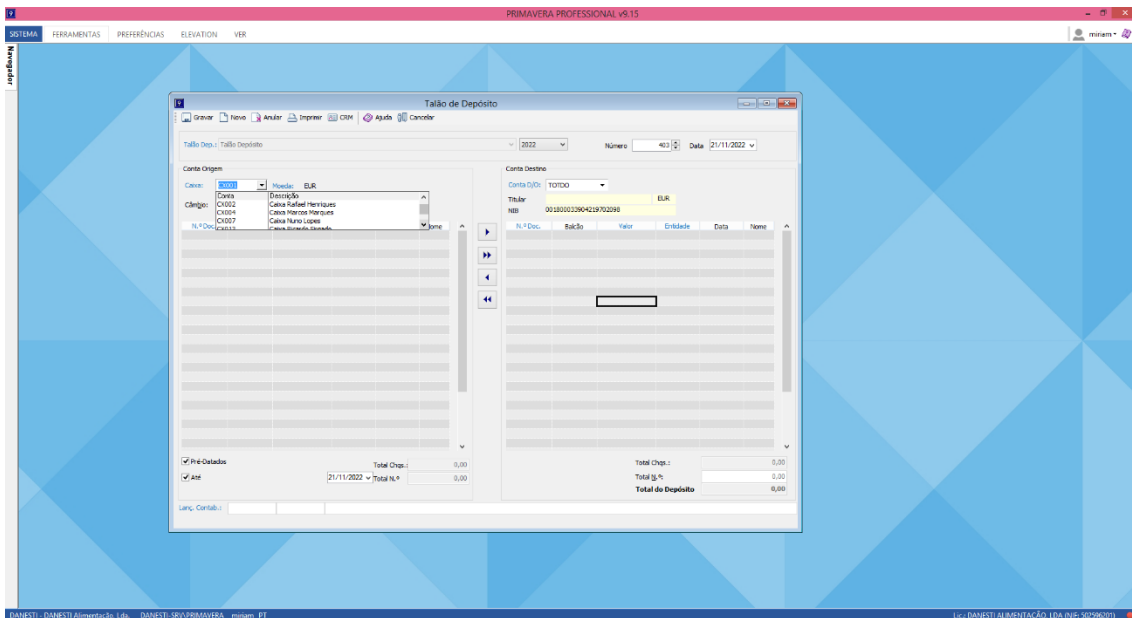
PRIMAVERA PROFESSIONAL v9.15

SISTEMA FERRAMENTAS PREFERÊNCIAS ELEVATION VER

miriam

Navegador

Talão de Depósito

Gravar Novo Anular Imprimir CRM Ajuda Cancelar

Talão Dep.: Talão Depósito

2022

Número 403 Data 21/11/2022

Conta Origem

Caixa: CX001 Moeda: EUR

Câmbio:

| Conta | Descrição |
|---|---|
| CX002 | Caixa Rafael Henriques |
| CX004 | Caixa Marcos Marques |
| CX007 | Caixa Nuno Lopes |
| CX012 | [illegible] |

N.º Doc. Nome

Conta Destino

Conta D/O: TOTDO

Titular EUR

NIB 0018000339042197020 98

| N.º Doc. | Balcão | Valor | Entidade | Data | Nome |
|---|---|---|---|---|---|

Pré-Datados

Até 21/11/2022

Total Chqs.: 0,00

Total N.º 0,00

Total Chqs.: 0,00

Total N.º 0,00

Total do Depósito 0,00

Lanç. Contab.:

DANESTI - DANESTI Alimentação, Lda. DANESTI-SRV\PRIMAVERA miriam PT

Lic.: DANESTI ALIMENTAÇÃO, LDA (NIF: 502596201)